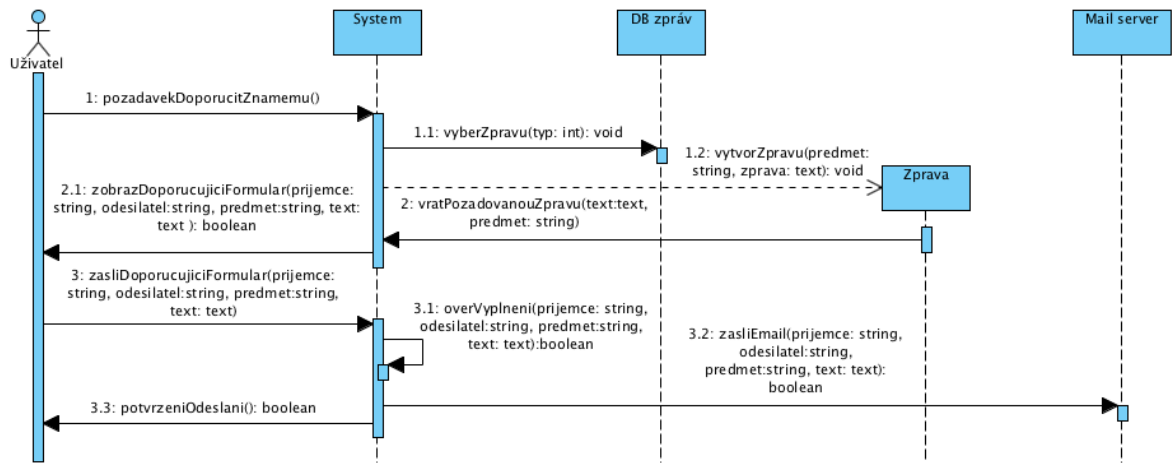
Uživatel

System

DB zpráv

Mail server

1: pozadavekDoporucitZnamemu()

1.1: vyberZpravu(typ: int): void

1.2: vytvorZpravu(predmet: string, zprava: text): void

Zprava

2.1: zobrazDoporucujiciFormular(prijemce: string, odesilatel:string, predmet:string, text: text ): boolean

2: vratPozadovanouZpravu(text:text, predmet: string)

3: zasliDoporucujiciFormular(prijemce: string, odesilatel:string, predmet:string, text: text)

3.1: overVyplneni(prijemce: string, odesilatel:string, predmet:string, text: text):boolean

3.2: zasliEmail(prijemce: string, odesilatel:string, predmet:string, text: text): boolean

3.3: potvrzeniOdeslani(): boolean